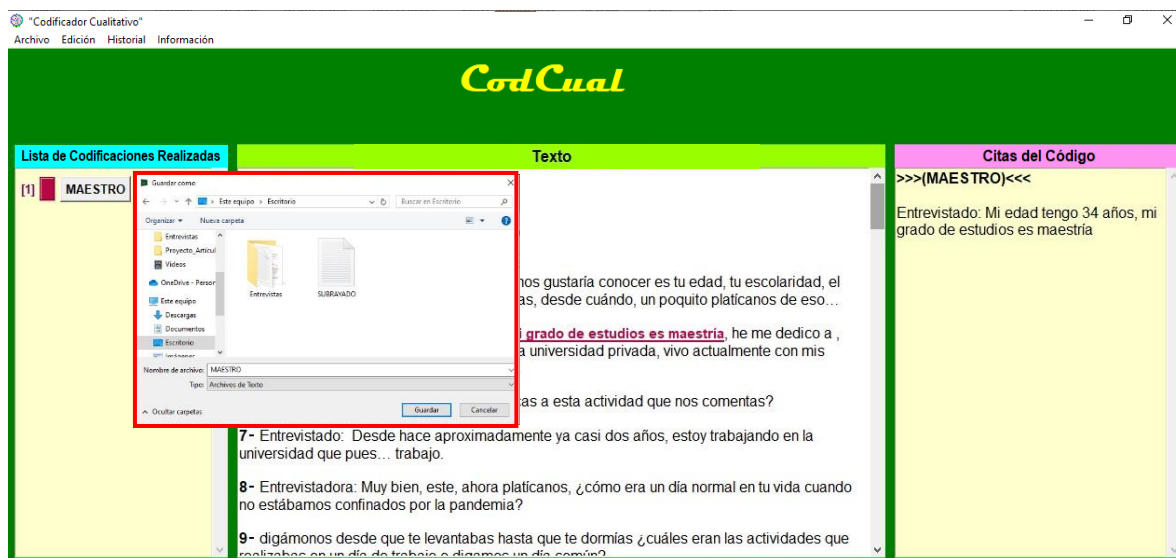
"Codificador Cualitativo"
Archivo Edición Historial Información

CodCual

Lista de Codificaciones Realizadas

[1] MAESTRO

Texto

Guardar como
← → ↑ Este equipo › Escritorio
Buscar en Escritorio
Organizar ▾ Nueva carpeta
Entrevistas
Proyecto_Articul
Videos
OneDrive - Person
Este equipo
Descargas
Documentos
Escritorio
Imágenes
Entrevistas
SUBRAYADO
Nombre de archivo: MAESTRO
Tipo: Archivos de Texto
Ocultar carpetas
Guardar
Cancelar

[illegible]nos gustaría conocer es tu edad, tu escolaridad, el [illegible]as, desde cuándo, un poquito platícanos de eso…

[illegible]i grado de estudios es maestría, he me dedico a , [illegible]a universidad privada, vivo actualmente con mis

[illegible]as a esta actividad que nos comentas?

7- Entrevistado: Desde hace aproximadamente ya casi dos años, estoy trabajando en la universidad que pues… trabajo.

8- Entrevistadora: Muy bien, este, ahora platícanos, ¿cómo era un día normal en tu vida cuando no estábamos confinados por la pandemia?

9- digámonos desde que te levantabas hasta que te dormías ¿cuáles eran las actividades que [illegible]

Citas del Código

>>>(MAESTRO)<<<

Entrevistado: Mi edad tengo 34 años, mi grado de estudios es maestría